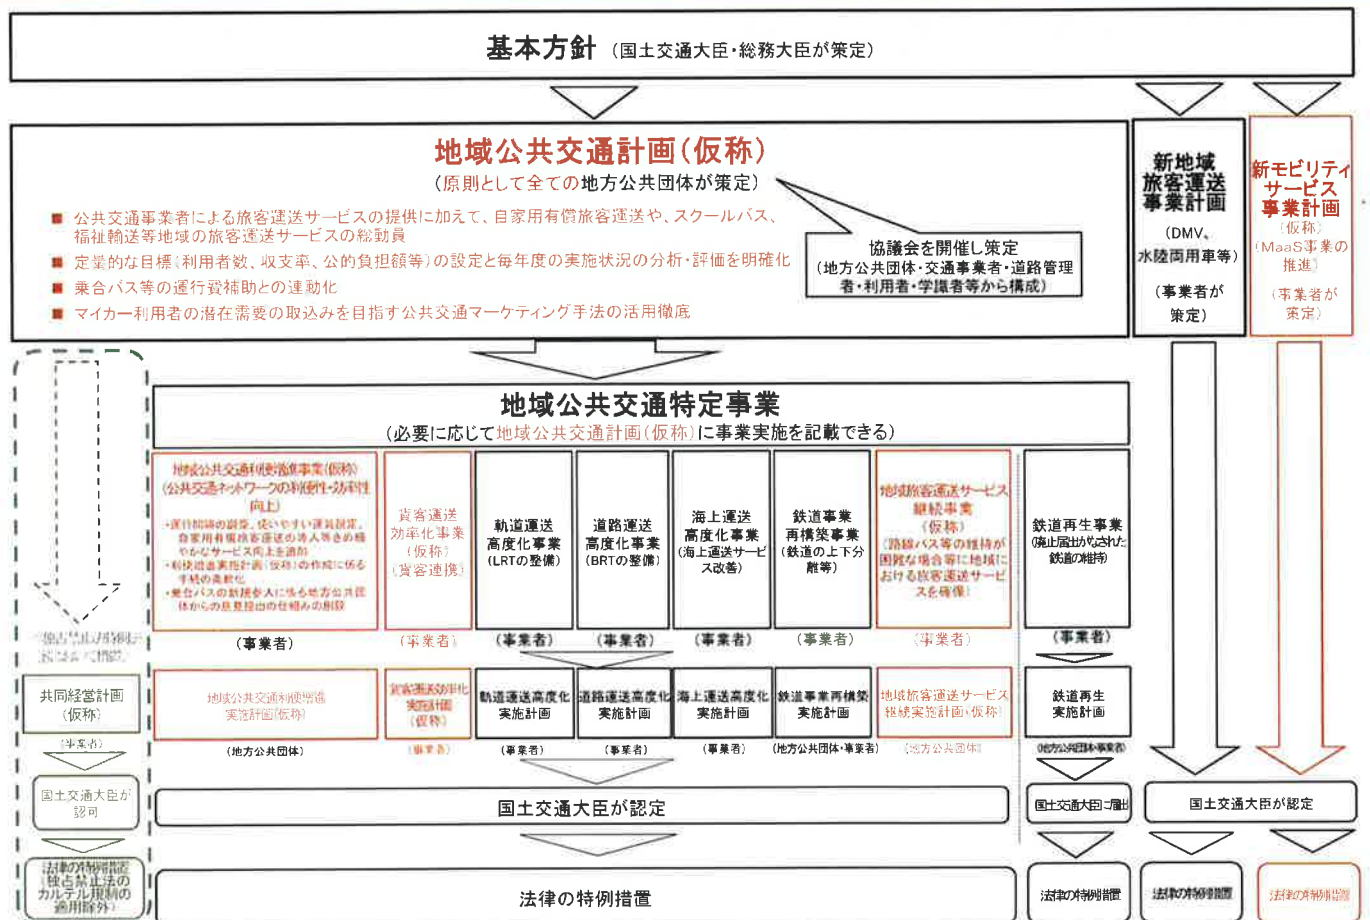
基本方針（国土交通大臣・総務大臣が策定）

地域公共交通計画（仮称）
（原則として全ての地方公共団体が策定）

■ 公共交通事業者による旅客運送サービスの提供に加えて、自家用有償旅客運送や、スクールバス、福祉輸送等地域の旅客運送サービスの総動員
■ 定量的な目標（利用者数、収支率、公的負担額等）の設定と毎年度の実施状況の分析・評価を明確化
■ 乗合バス等の運行費補助との連動化
■ マイカー利用者の潜在需要の取込みを目指す公共交通マーケティング手法の活用徹底

協議会を開催し策定
（地方公共団体・交通事業者・道路管理者・利用者・学識者等から構成）

新地域旅客運送事業計画
（DMV、水陸両用車等）
（事業者が策定）

新モビリティサービス事業計画
（仮称）
（MaaS事業の推進）
（事業者が策定）

地域公共交通特定事業
（必要に応じて地域公共交通計画（仮称）に事業実施を記載できる）

地域公共交通利便増進事業（仮称）
（公共交通ネットワークの利便性・効率性向上）
・運行期間の調整、使いやすい運賃設定、自家用有償旅客運送の導入等きめ細やかなサービス向上を追加
・利便増進実施計画（仮称）の作成に係る手続の柔軟化
・乗合バスの新規参入に係る地方公共団体からの意見聴取の仕組みの創設
（事業者）

貨客運送効率化事業（仮称）
（貨客連携）
（事業者）

軌道運送高度化事業
（LRTの整備）
（事業者）

道路運送高度化事業
（BRTの整備）
（事業者）

海上運送高度化事業
（海上運送サービス改善）
（事業者）

鉄道事業再構築事業
（鉄道の上下分離等）
（事業者）

地域旅客運送サービス継続事業
（仮称）
（路線バス等の維持が困難な場合に地域における旅客運送サービスを確保）
（事業者）

鉄道再生事業
（廃止届出がなされた鉄道の維持）
（事業者）

独占禁止法の特例に基づく措置

共同経営計画
（仮称）
（事業者）
国土交通大臣が認可
法律の特例措置
（独占禁止法のカルテル規制の適用除外）

地域公共交通利便増進実施計画（仮称）
（地方公共団体）

貨客運送効率化実施計画（仮称）
（事業者）

軌道運送高度化実施計画
（事業者）

道路運送高度化実施計画
（事業者）

海上運送高度化実施計画
（事業者）

鉄道事業再構築実施計画
（地方公共団体・事業者）

地域旅客運送サービス継続実施計画（仮称）
（地方公共団体）

鉄道再生実施計画
（地方公共団体・事業者）

国土交通大臣が認定

国土交通大臣に届出

国土交通大臣が認定

法律の特例措置

法律の特例措置

法律の特例措置

法律の特例措置